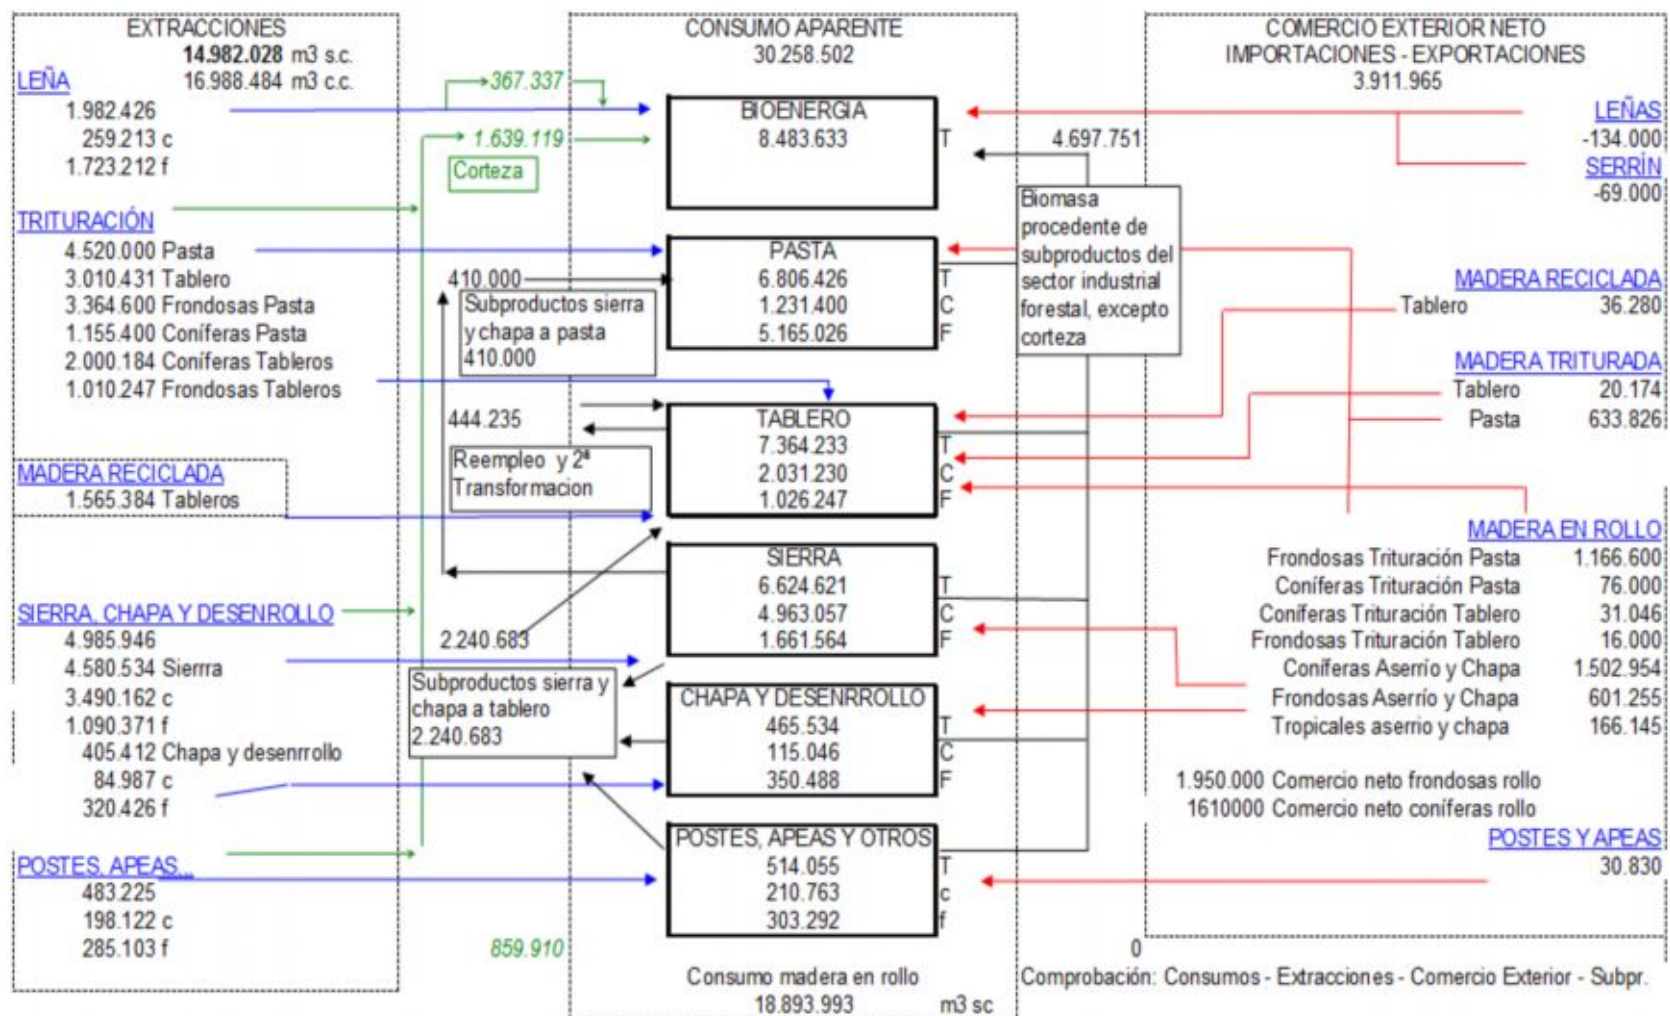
EXTRACCIONES
14.982.028 m3 s.c.
16.988.484 m3 c.c.
LEÑA
1.982.426
259.213 c
1.723.212 f
TRITURACIÓN
4.520.000 Pasta
3.010.431 Tablero
3.364.600 Frondosas Pasta
1.155.400 Coníferas Pasta
2.000.184 Coníferas Tableros
1.010.247 Frondosas Tableros
MADERA RECICLADA
1.565.384 Tableros
SIERRA, CHAPA Y DESENROLLO
4.985.946
4.580.534 Sierrra
3.490.162 c
1.090.371 f
405.412 Chapa y desenrrollo
84.987 c
320.426 f
POSTES, APEAS...
483.225
198.122 c
285.103 f

367.337
1.639.119
Corteza
410.000
Subproductos sierra y chapa a pasta 410.000
444.235
Reempleo y 2ª Transformacion
2.240.683
Subproductos sierra y chapa a tablero 2.240.683
859.910

CONSUMO APARENTE
30.258.502
BIOENERGIA
8.483.633
T
PASTA
6.806.426 T
1.231.400 C
5.165.026 F
TABLERO
7.364.233 T
2.031.230 C
1.026.247 F
SIERRA
6.624.621 T
4.963.057 C
1.661.564 F
CHAPA Y DESENRROLLO
465.534 T
115.046 C
350.488 F
POSTES, APEAS Y OTROS
514.055 T
210.763 c
303.292 f
Consumo madera en rollo
18.893.993 m3 sc

4.697.751
Biomasa procedente de subproductos del sector industrial forestal, excepto corteza
0
Comprobación: Consumos - Extracciones - Comercio Exterior - Subpr.

COMERCIO EXTERIOR NETO
IMPORTACIONES - EXPORTACIONES
3.911.965
LEÑAS
-134.000
SERRÍN
-69.000
MADERA RECICLADA
Tablero 36.280
MADERA TRITURADA
Tablero 20.174
Pasta 633.826
MADERA EN ROLLO
Frondosas Trituración Pasta 1.166.600
Coníferas Trituración Pasta 76.000
Coníferas Trituración Tablero 31.046
Frondosas Trituración Tablero 16.000
Coníferas Aserrío y Chapa 1.502.954
Frondosas Aserrío y Chapa 601.255
Tropicales aserrío y chapa 166.145
1.950.000 Comercio neto frondosas rollo
1610000 Comercio neto coníferas rollo
POSTES Y APEAS
30.830